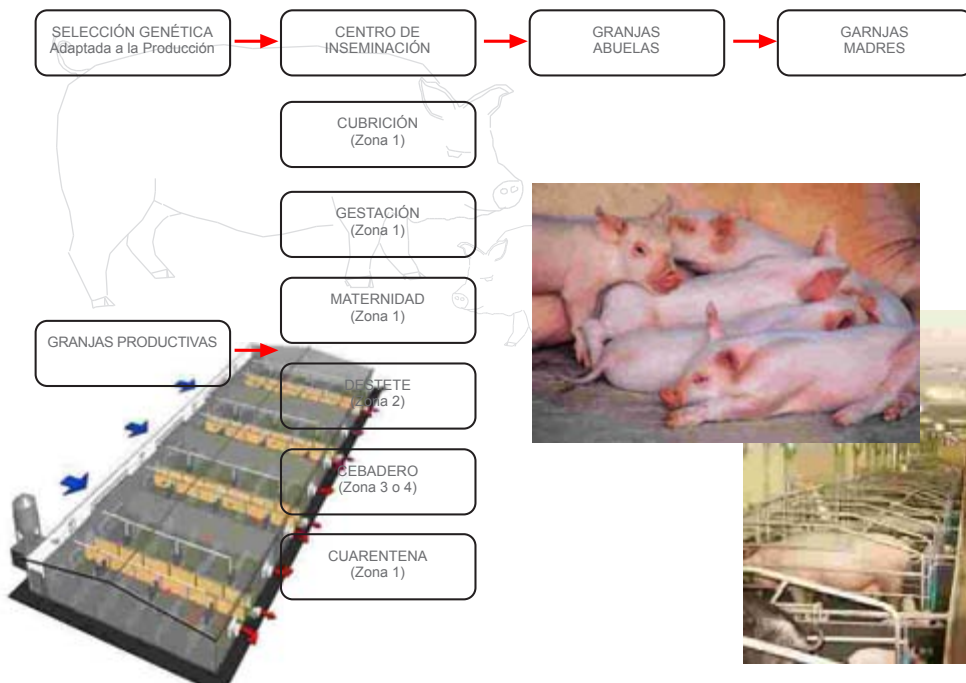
SELECCIÓN GENÉTICA
Adaptada a la Producción

CENTRO DE INSEMINACIÓN

GRANJAS ABUELAS

GARNJAS MADRES

CUBRICIÓN
(Zona 1)

GESTACIÓN
(Zona 1)

MATERNIDAD
(Zona 1)

GRANJAS PRODUCTIVAS

DESTETE
(Zona 2)

CEBADERO
(Zona 3 o 4)

CUARENTENA
(Zona 1)